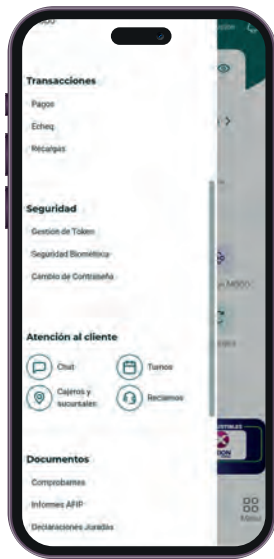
Transacciones

Pagos

Echeq

Recargas

Seguridad

Gestión de Token

Seguridad Biométrica

Cambio de Contraseña

Atención al cliente

Chat

Turnos

Cajeros y sucursales

Reclamos

Documentos

Comprobantes

Informes AFIP

Declaraciones Juradas

Menú